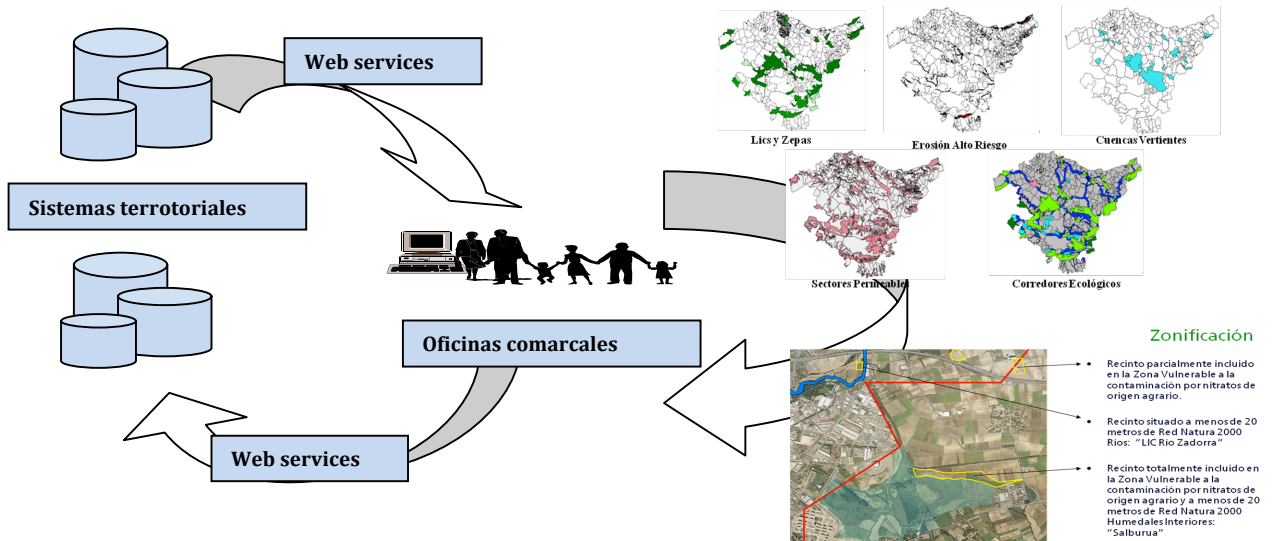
Web services

Sistemas terrotoriales

Oficinas comarcales

Web services

Lics y Zepas

Erosión Alto Riesgo

Cuencas Vertientes

Sectores Permeables

Corredores Ecológicos

Zonificación

Recinto parcialmente incluido en la Zona Vulnerable a la contaminación por nitratos de origen agrario.

Recinto situado a menos de 20 metros de Red Natura 2000 Rios: "LIC Rio Zadorra"

Recinto totalmente incluido en la Zona Vulnerable a la contaminación por nitratos de origen agrario y a menos de 20 metros de Red Natura 2000 Humedales Interiores: "Salburua"